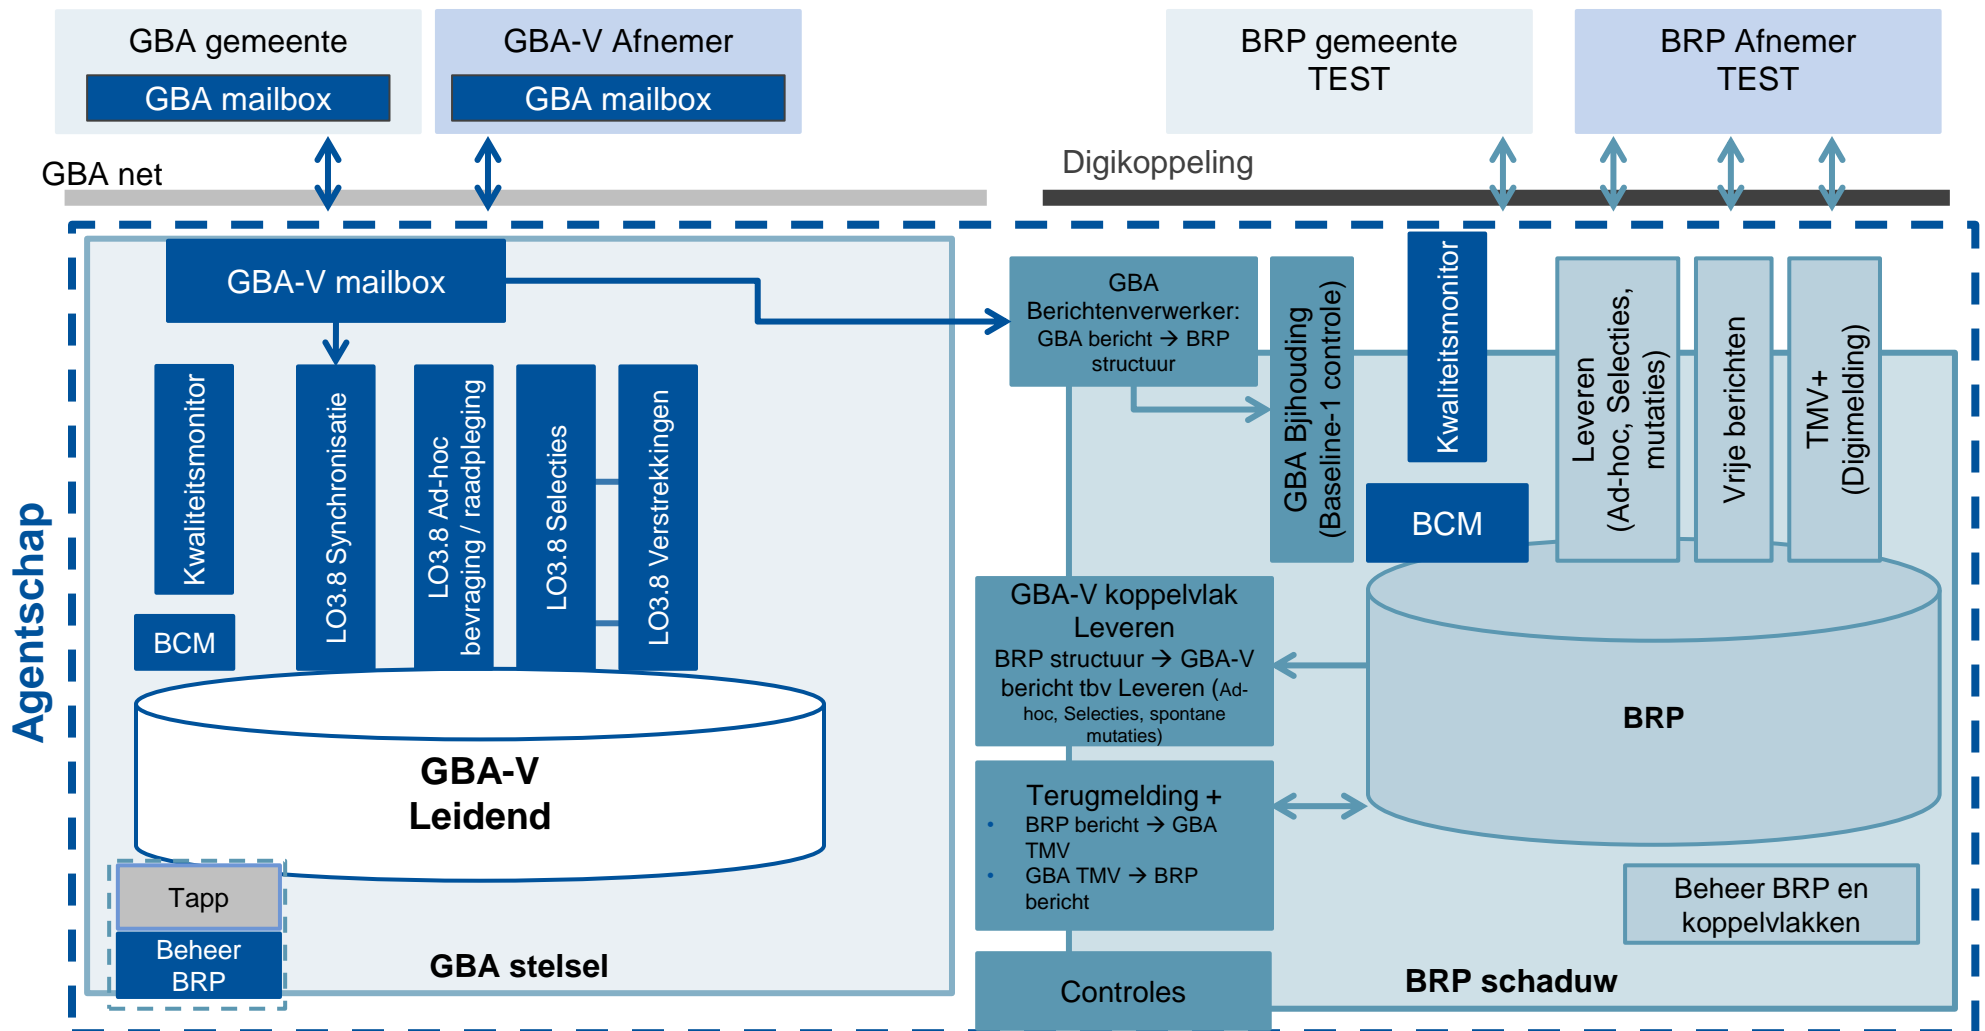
GBA gemeente
GBA mailbox

GBA-V Afnemer
GBA mailbox

BRP gemeente TEST

BRP Afnemer TEST

GBA net

Digikoppeling

Agentschap

GBA-V mailbox

Kwaliteitsmonitor

BCM

LO3.8 Synchronisatie

LO3.8 Ad-hoc bevraging / raadpleging

LO3.8 Selecties

LO3.8 Verstrekkingen

GBA-V Leidend

Tapp

Beheer BRP

GBA stelsel

GBA Berichtenverwerker: GBA bericht → BRP structuur

GBA Bjihouding (Baseline-1 controle)

Kwaliteitsmonitor

BCM

Leveren (Ad-hoc, Selecties, mutaties)

Vrije berichten

TMV+ (Digimelding)

GBA-V koppelvlak Leveren
BRP structuur → GBA-V bericht tbv Leveren (Ad-hoc, Selecties, spontane mutaties)

BRP

Terugmelding +
• BRP bericht → GBA TMV
• GBA TMV → BRP bericht

Beheer BRP en koppelvlakken

Controles

BRP schaduw